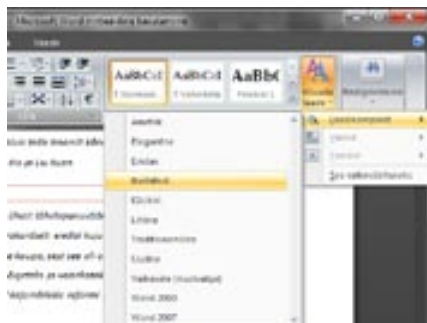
Microsoft Word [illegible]

AaBbCcI AaBbCcI AaBbC

1 Normaali 1 Ei välistystä Otsikko 1

Muuta tyylejä

Muokkaaminen

Tyylijoukko

Värit

Fontit

Aseta oletukseksi

Alkuperäinen

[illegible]

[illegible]

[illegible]

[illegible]

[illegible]

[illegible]

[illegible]

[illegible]

Word 2003

Word 2010